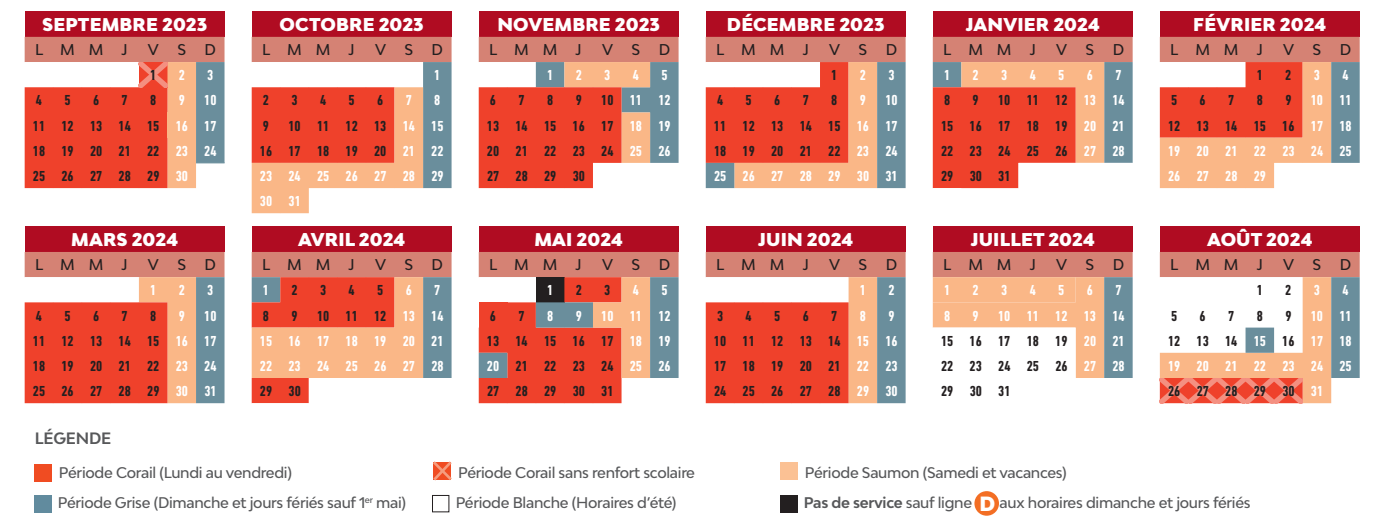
SEPTEMBRE 2023

| L | M | M | J | V | S | D |
|---|---|---|---|---|---|---|
| | | | | 1 | 2 | 3 |
| 4 | 5 | 6 | 7 | 8 | 9 | 10 |
| 11 | 12 | 13 | 14 | 15 | 16 | 17 |
| 18 | 19 | 20 | 21 | 22 | 23 | 24 |
| 25 | 26 | 27 | 28 | 29 | 30 | |

OCTOBRE 2023

| L | M | M | J | V | S | D |
|---|---|---|---|---|---|---|
| | | | | | | 1 |
| 2 | 3 | 4 | 5 | 6 | 7 | 8 |
| 9 | 10 | 11 | 12 | 13 | 14 | 15 |
| 16 | 17 | 18 | 19 | 20 | 21 | 22 |
| 23 | 24 | 25 | 26 | 27 | 28 | 29 |
| 30 | 31 | | | | | |

NOVEMBRE 2023

| L | M | M | J | V | S | D |
|---|---|---|---|---|---|---|
| | | 1 | 2 | 3 | 4 | 5 |
| 6 | 7 | 8 | 9 | 10 | 11 | 12 |
| 13 | 14 | 15 | 16 | 17 | 18 | 19 |
| 20 | 21 | 22 | 23 | 24 | 25 | 26 |
| 27 | 28 | 29 | 30 | | | |

DÉCEMBRE 2023

| L | M | M | J | V | S | D |
|---|---|---|---|---|---|---|
| | | | | 1 | 2 | 3 |
| 4 | 5 | 6 | 7 | 8 | 9 | 10 |
| 11 | 12 | 13 | 14 | 15 | 16 | 17 |
| 18 | 19 | 20 | 21 | 22 | 23 | 24 |
| 25 | 26 | 27 | 28 | 29 | 30 | 31 |

JANVIER 2024

| L | M | M | J | V | S | D |
|---|---|---|---|---|---|---|
| 1 | 2 | 3 | 4 | 5 | 6 | 7 |
| 8 | 9 | 10 | 11 | 12 | 13 | 14 |
| 15 | 16 | 17 | 18 | 19 | 20 | 21 |
| 22 | 23 | 24 | 25 | 26 | 27 | 28 |
| 29 | 30 | 31 | | | | |

FÉVRIER 2024

| L | M | M | J | V | S | D |
|---|---|---|---|---|---|---|
| | | | 1 | 2 | 3 | 4 |
| 5 | 6 | 7 | 8 | 9 | 10 | 11 |
| 12 | 13 | 14 | 15 | 16 | 17 | 18 |
| 19 | 20 | 21 | 22 | 23 | 24 | 25 |
| 26 | 27 | 28 | 29 | | | |

MARS 2024

| L | M | M | J | V | S | D |
|---|---|---|---|---|---|---|
| | | | | 1 | 2 | 3 |
| 4 | 5 | 6 | 7 | 8 | 9 | 10 |
| 11 | 12 | 13 | 14 | 15 | 16 | 17 |
| 18 | 19 | 20 | 21 | 22 | 23 | 24 |
| 25 | 26 | 27 | 28 | 29 | 30 | 31 |

AVRIL 2024

| L | M | M | J | V | S | D |
|---|---|---|---|---|---|---|
| 1 | 2 | 3 | 4 | 5 | 6 | 7 |
| 8 | 9 | 10 | 11 | 12 | 13 | 14 |
| 15 | 16 | 17 | 18 | 19 | 20 | 21 |
| 22 | 23 | 24 | 25 | 26 | 27 | 28 |
| 29 | 30 | | | | | |

MAI 2024

| L | M | M | J | V | S | D |
|---|---|---|---|---|---|---|
| | | 1 | 2 | 3 | 4 | 5 |
| 6 | 7 | 8 | 9 | 10 | 11 | 12 |
| 13 | 14 | 15 | 16 | 17 | 18 | 19 |
| 20 | 21 | 22 | 23 | 24 | 25 | 26 |
| 27 | 28 | 29 | 30 | 31 | | |

JUIN 2024

| L | M | M | J | V | S | D |
|---|---|---|---|---|---|---|
| | | | | | 1 | 2 |
| 3 | 4 | 5 | 6 | 7 | 8 | 9 |
| 10 | 11 | 12 | 13 | 14 | 15 | 16 |
| 17 | 18 | 19 | 20 | 21 | 22 | 23 |
| 24 | 25 | 26 | 27 | 28 | 29 | 30 |

JUILLET 2024

| L | M | M | J | V | S | D |
|---|---|---|---|---|---|---|
| 1 | 2 | 3 | 4 | 5 | 6 | 7 |
| 8 | 9 | 10 | 11 | 12 | 13 | 14 |
| 15 | 16 | 17 | 18 | 19 | 20 | 21 |
| 22 | 23 | 24 | 25 | 26 | 27 | 28 |
| 29 | 30 | 31 | | | | |

AOÛT 2024

| L | M | M | J | V | S | D |
|---|---|---|---|---|---|---|
| | | | 1 | 2 | 3 | 4 |
| 5 | 6 | 7 | 8 | 9 | 10 | 11 |
| 12 | 13 | 14 | 15 | 16 | 17 | 18 |
| 19 | 20 | 21 | 22 | 23 | 24 | 25 |
| 26 | 27 | 28 | 29 | 30 | 31 | |

LÉGENDE

Période Corail (Lundi au vendredi)
Période Corail sans renfort scolaire
Période Saumon (Samedi et vacances)
Période Grise (Dimanche et jours fériés sauf 1$^{er}$ mai)
Période Blanche (Horaires d'été)
Pas de service sauf ligne D aux horaires dimanche et jours fériés